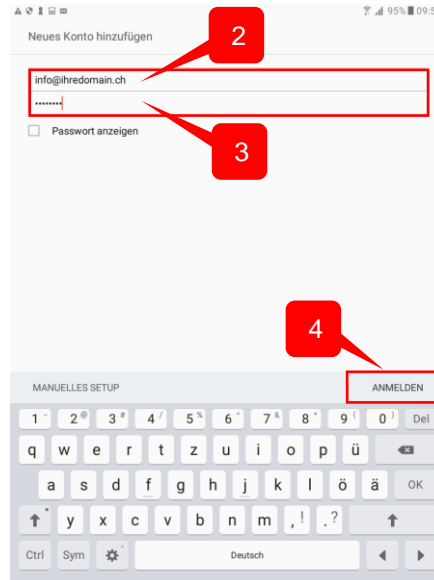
95% 09:5

Neues Konto hinzufügen

2

info@ihredomain.ch

••••••••

3

Passwort anzeigen

4

MANUELLES SETUP

ANMELDEN

1 2 3 4 5 6 7 8 9 0 Del

q w e r t z u i o p ü

a s d f g h j k l ö ä OK

y x c v b n m , . ?

Ctrl Sym Deutsch